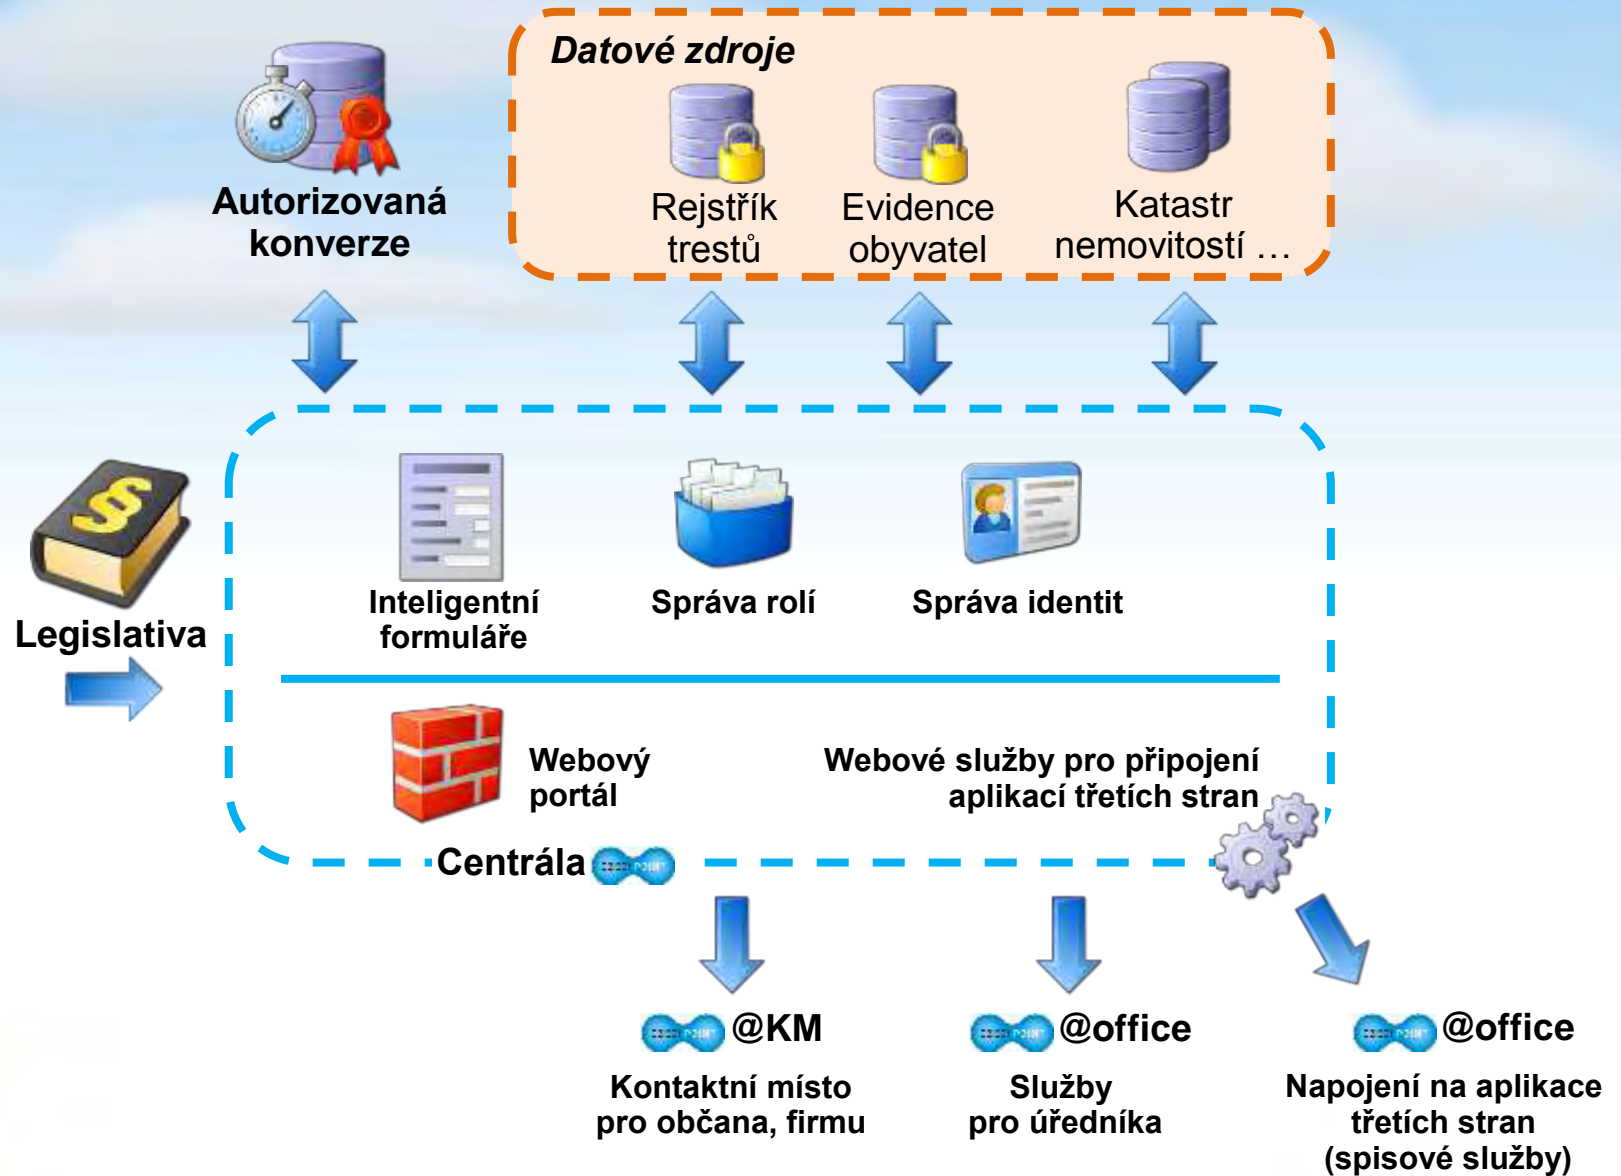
Datové zdroje

Autorizovaná konverze

Rejstřík trestů

Evidence obyvatel

Katastr nemovitostí …

Legislativa

Inteligentní formuláře

Správa rolí

Správa identit

Webový portál

Webové služby pro připojení aplikací třetích stran

Centrála

@KM

Kontaktní místo pro občana, firmu

@office

Služby pro úředníka

@office

Napojení na aplikace třetích stran (spisové služby)